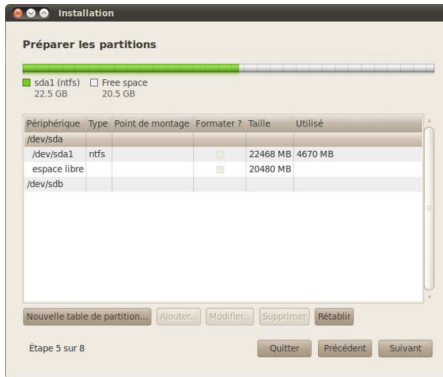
Installation

Préparer les partitions

sda1 (ntfs) 22.5 GB
Free space 20.5 GB

| Périphérique | Type | Point de montage | Formater ? | Taille | Utilisé |
|---|---|---|---|---|---|
| /dev/sda | | | | | |
| /dev/sda1 | ntfs | | | 22468 MB | 4670 MB |
| espace libre | | | | 20480 MB | |
| /dev/sdb | | | | | |

Nouvelle table de partition... Ajouter... Modifier... Supprimer Rétablir

Étape 5 sur 8

Quitter Précédent Suivant